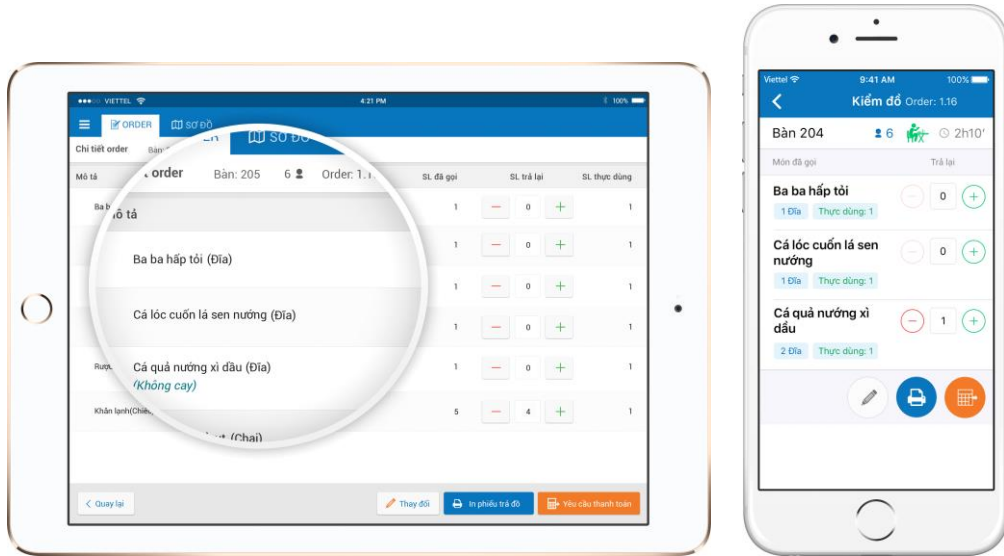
●●●○○ VIETTEL
4:21 PM
100%

ORDER
SƠ ĐỒ
SƠ ĐỒ

Chi tiết order
Bàn
order
Bàn: 205
6
Order: 1.1

Mô tả
Mô tả
SL đã gọi
SL trả lại
SL thực dùng

Ba b
Ba ba hấp tỏi (Đĩa)
1
0
1

Cá lóc cuốn lá sen nướng (Đĩa)
1
0
1

Cá quả nướng xì dầu (Đĩa)
1
0
1

(Không cay)
1
0
1

Rượu
1
0
1

Khăn lạnh(Chiế
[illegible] (Chai)
5
4
1

Quay lại
Thay đổi
In phiếu trả đồ
Yêu cầu thanh toán

Viettel
9:41 AM
100%

Kiểm đồ Order: 1.16

Bàn 204
6
2h10'

Món đã gọi
Trả lại

Ba ba hấp tỏi
1 Đĩa
Thực dùng: 1
0

Cá lóc cuốn lá sen nướng
1 Đĩa
Thực dùng: 1
0

Cá quả nướng xì dầu
2 Đĩa
Thực dùng: 1
1